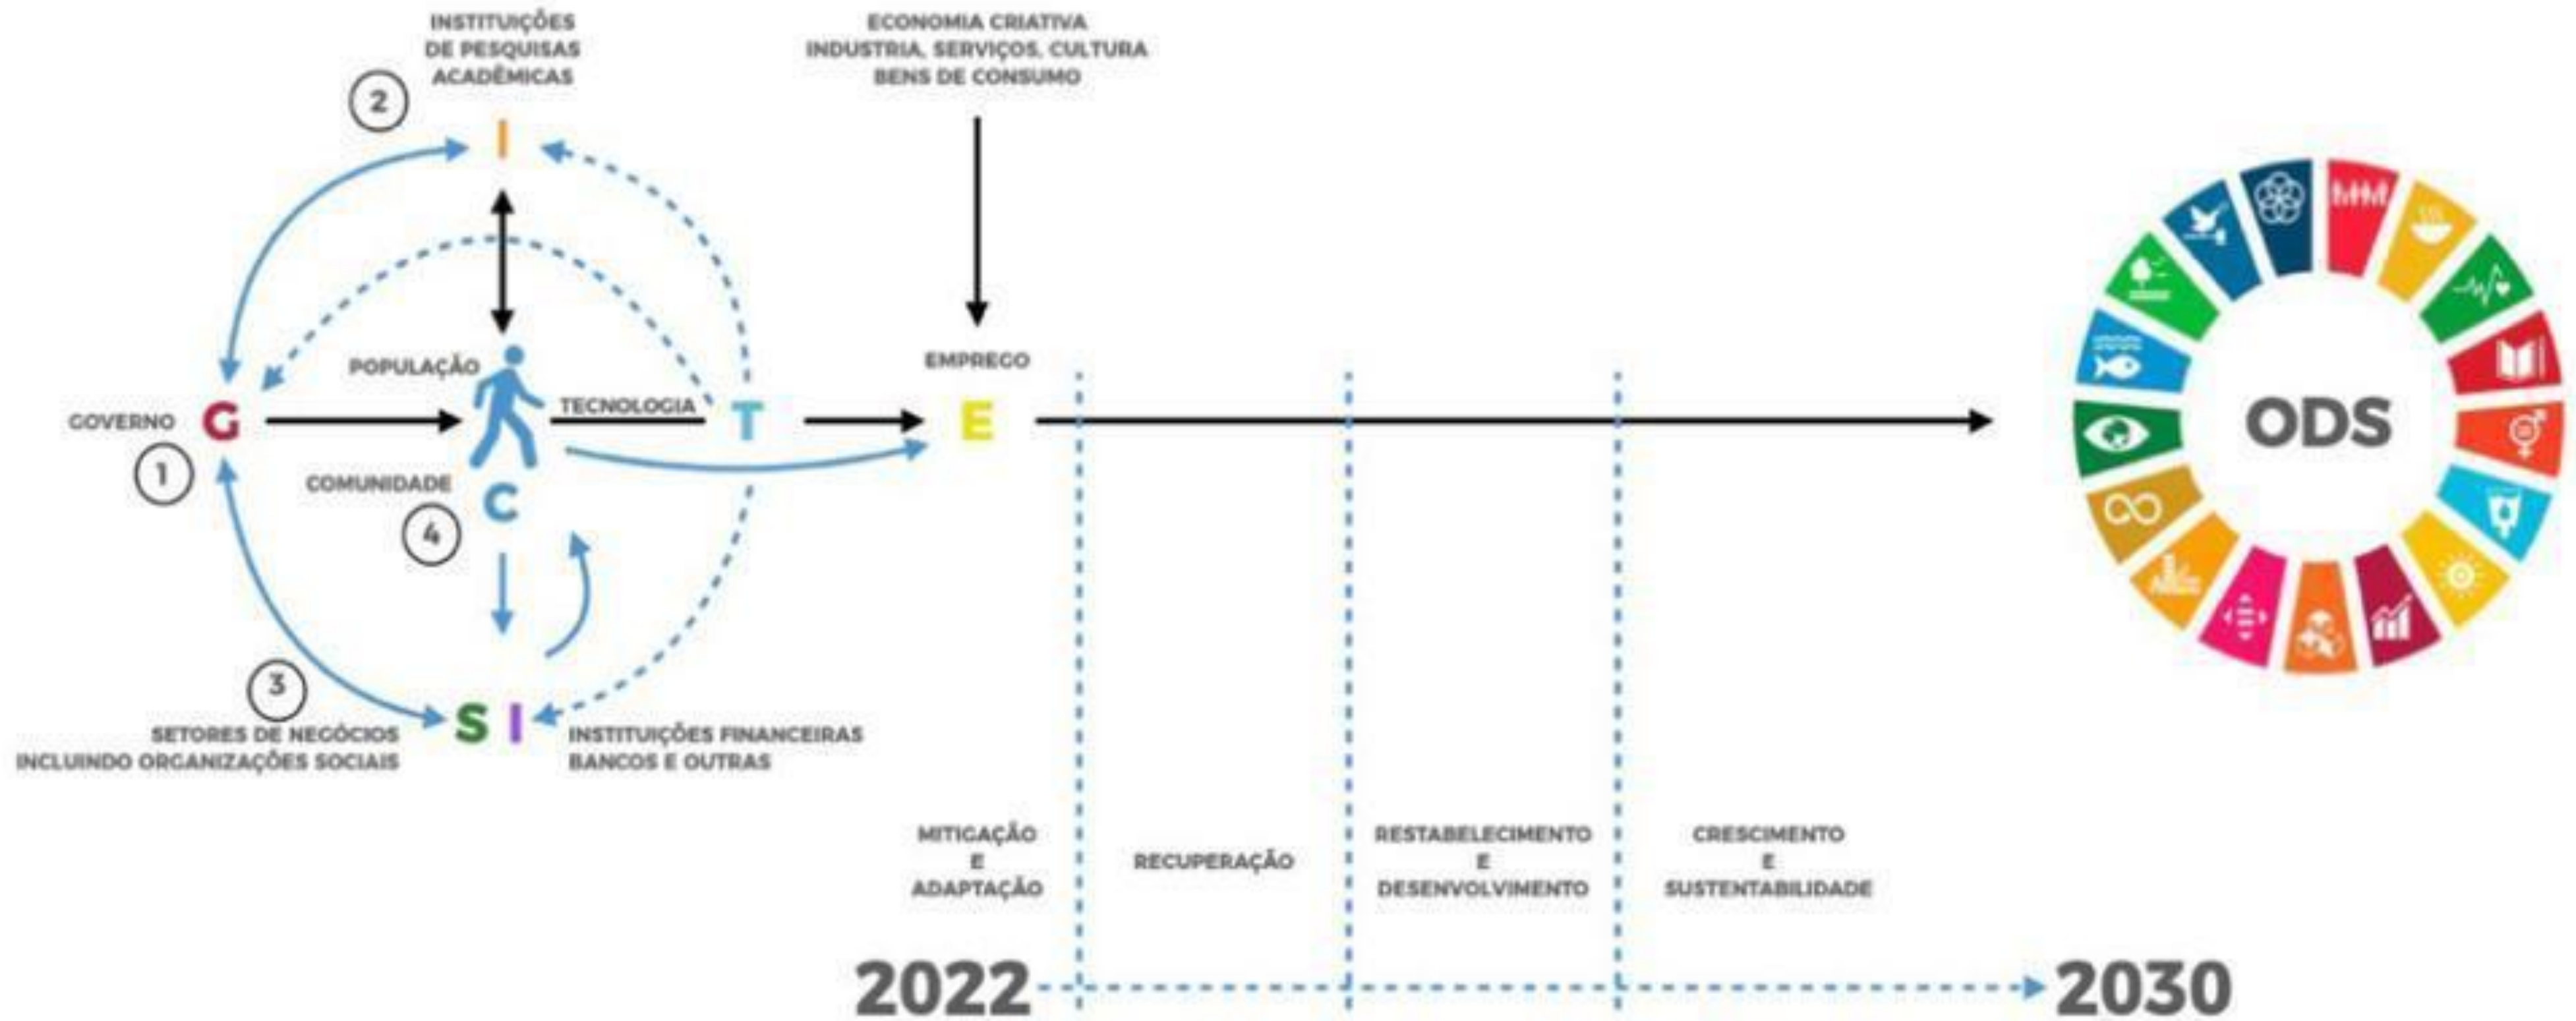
INSTITUIÇÕES DE PESQUISAS ACADÊMICAS

2

I

ECONOMIA CRIATIVA
INDUSTRIA, SERVIÇOS, CULTURA
BENS DE CONSUMO

POPULAÇÃO

EMPREGO

GOVERNO

G

TECNOLOGIA

T

E

ODS

1

COMUNIDADE

C

4

3

SETORES DE NEGÓCIOS
INCLUINDO ORGANIZAÇÕES SOCIAIS

S I

INSTITUIÇÕES FINANCEIRAS
BANCOS E OUTRAS

MITIGAÇÃO E ADAPTAÇÃO

RECUPERAÇÃO

RESTABELECIMENTO E DESENVOLVIMENTO

CRESCIMENTO E SUSTENTABILIDADE

2022

2030